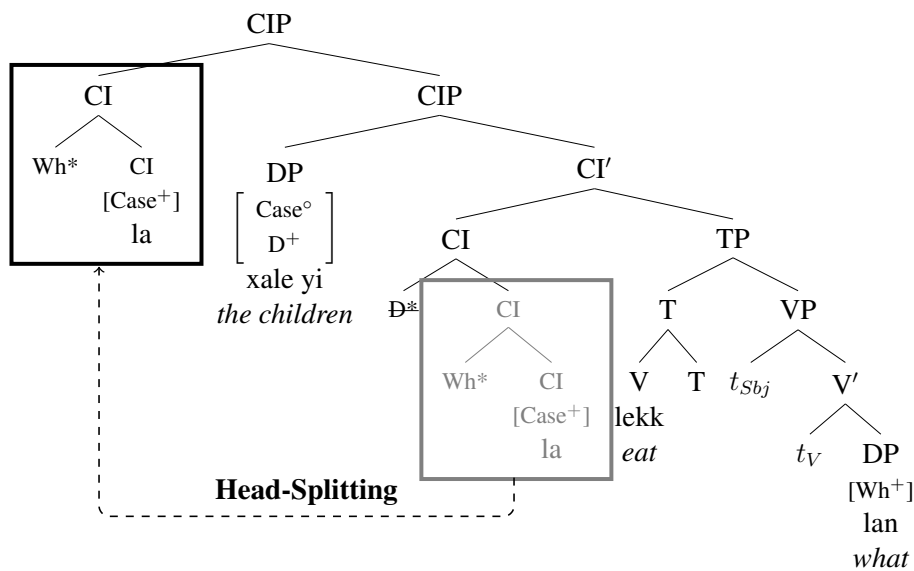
CIP

CI

Wh* CI [Case$^+$] la

CIP

DP $\begin{bmatrix} \text{Case}^\circ \\ \text{D}^+ \end{bmatrix}$ xale yi *the children*

CI′

CI

~~D*~~

CI

Wh* CI [Case$^+$] la

TP

T

V lekk *eat*

T

VP

$t_{Sbj}$

V′

$t_V$

DP [Wh$^+$] lan *what*

**Head-Splitting**